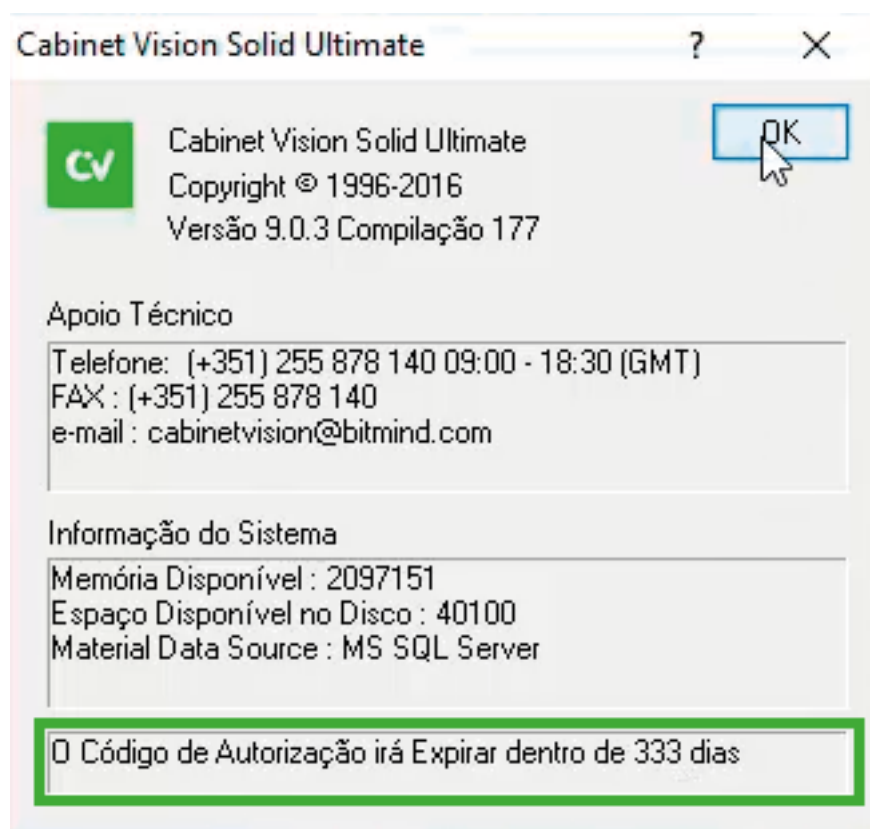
Cabinet Vision Solid Ultimate ? ×

CV

Cabinet Vision Solid Ultimate
Copyright © 1996-2016
Versão 9.0.3 Compilação 177

OK

Apoio Técnico

Telefone: (+351) 255 878 140 09:00 - 18:30 (GMT)
FAX : (+351) 255 878 140
e-mail : cabinetvision@bitmind.com

Informação do Sistema

Memória Disponível : 2097151
Espaço Disponível no Disco : 40100
Material Data Source : MS SQL Server

O Código de Autorização irá Expirar dentro de 333 dias